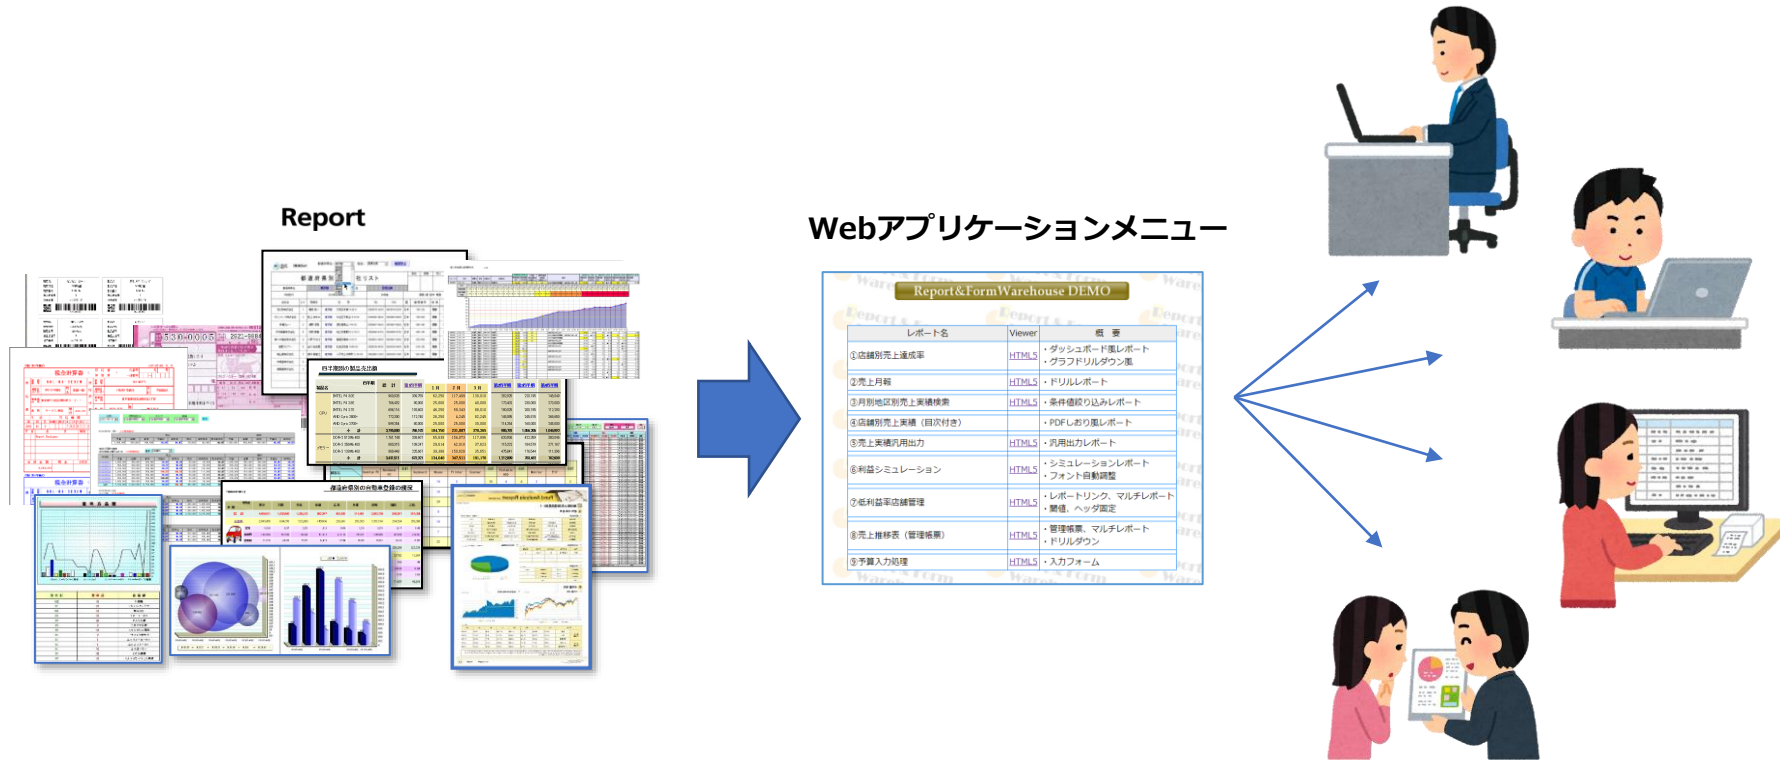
Report

Webアプリケーションメニュー

Report&FormWarehouse DEMO

| レポート名 | Viewer | 概 要 |
|---|---|---|
| ①店舗別売上達成率 | HTML5 | ・ダッシュボード風レポート ・グラフドリルダウン風 |
| ②売上月報 | HTML5 | ・ドリルレポート |
| ③月別地区別売上実績検索 | HTML5 | ・条件値絞り込みレポート |
| ④店舗別売上実績（目次付き） | | ・PDFしおり風レポート |
| ⑤売上実績汎用出力 | HTML5 | ・汎用出力レポート |
| ⑥利益シミュレーション | HTML5 | ・シミュレーションレポート ・フォント自動調整 |
| ⑦低利益率店舗管理 | HTML5 | ・レポートリンク、マルチレポート ・閾値、ヘッダ固定 |
| ⑧売上推移表（管理帳票） | HTML5 | ・管理帳票、マルチレポート ・ドリルダウン |
| ⑨予算入力処理 | HTML5 | ・入力フォーム |